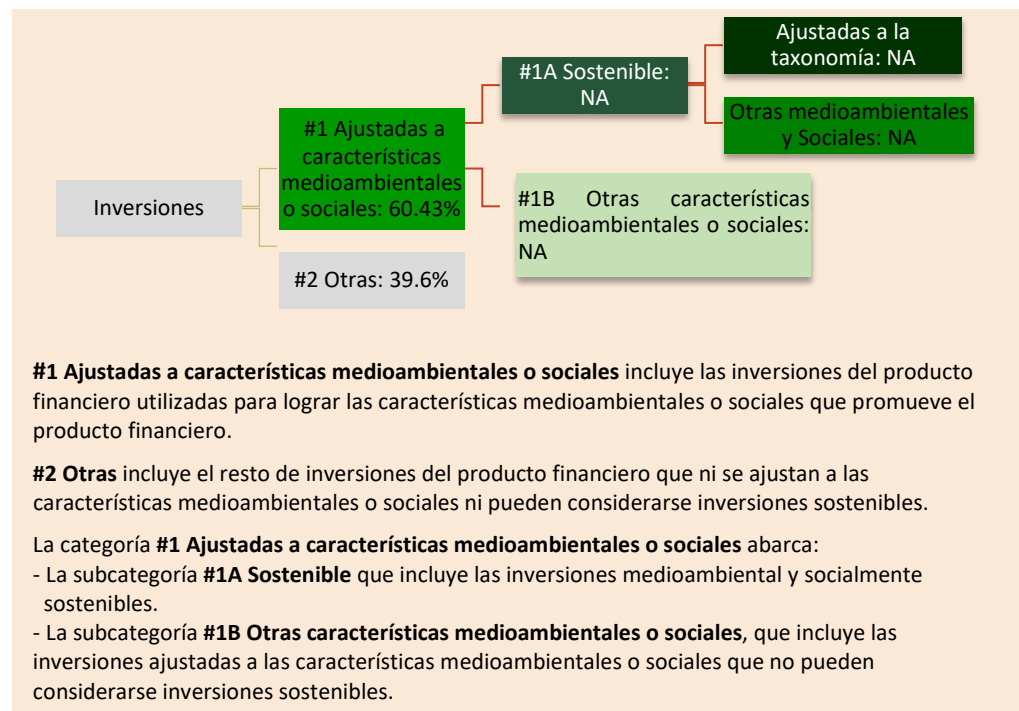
Inversiones

#1 Ajustadas a características medioambientales o sociales: 60.43%

#2 Otras: 39.6%

#1A Sostenible: NA

#1B Otras características medioambientales o sociales: NA

Ajustadas a la taxonomía: NA

Otras medioambientales y Sociales: NA

**#1 Ajustadas a características medioambientales o sociales** incluye las inversiones del producto financiero utilizadas para lograr las características medioambientales o sociales que promueve el producto financiero.

**#2 Otras** incluye el resto de inversiones del producto financiero que ni se ajustan a las características medioambientales o sociales ni pueden considerarse inversiones sostenibles.

La categoría **#1 Ajustadas a características medioambientales o sociales** abarca:
- La subcategoría **#1A Sostenible** que incluye las inversiones medioambiental y socialmente sostenibles.
- La subcategoría **#1B Otras características medioambientales o sociales**, que incluye las inversiones ajustadas a las características medioambientales o sociales que no pueden considerarse inversiones sostenibles.